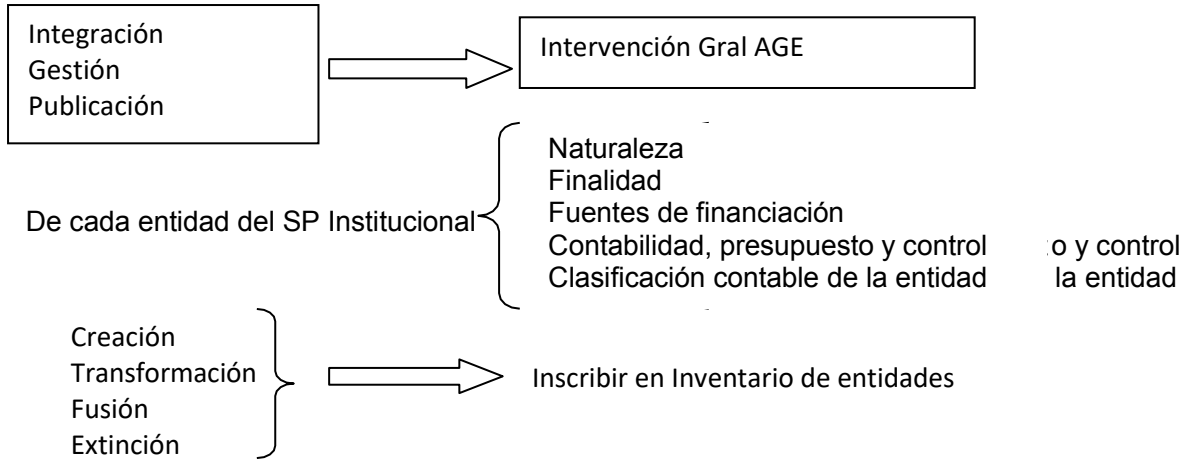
Integración
Gestión
Publicación

Intervención Gral AGE

De cada entidad del SP Institucional

Naturaleza
Finalidad
Fuentes de financiación
Contabilidad, presupuesto y control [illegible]o y control
Clasificación contable de la entidad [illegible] la entidad

Creación
Transformación
Fusión
Extinción

Inscribir en Inventario de entidades